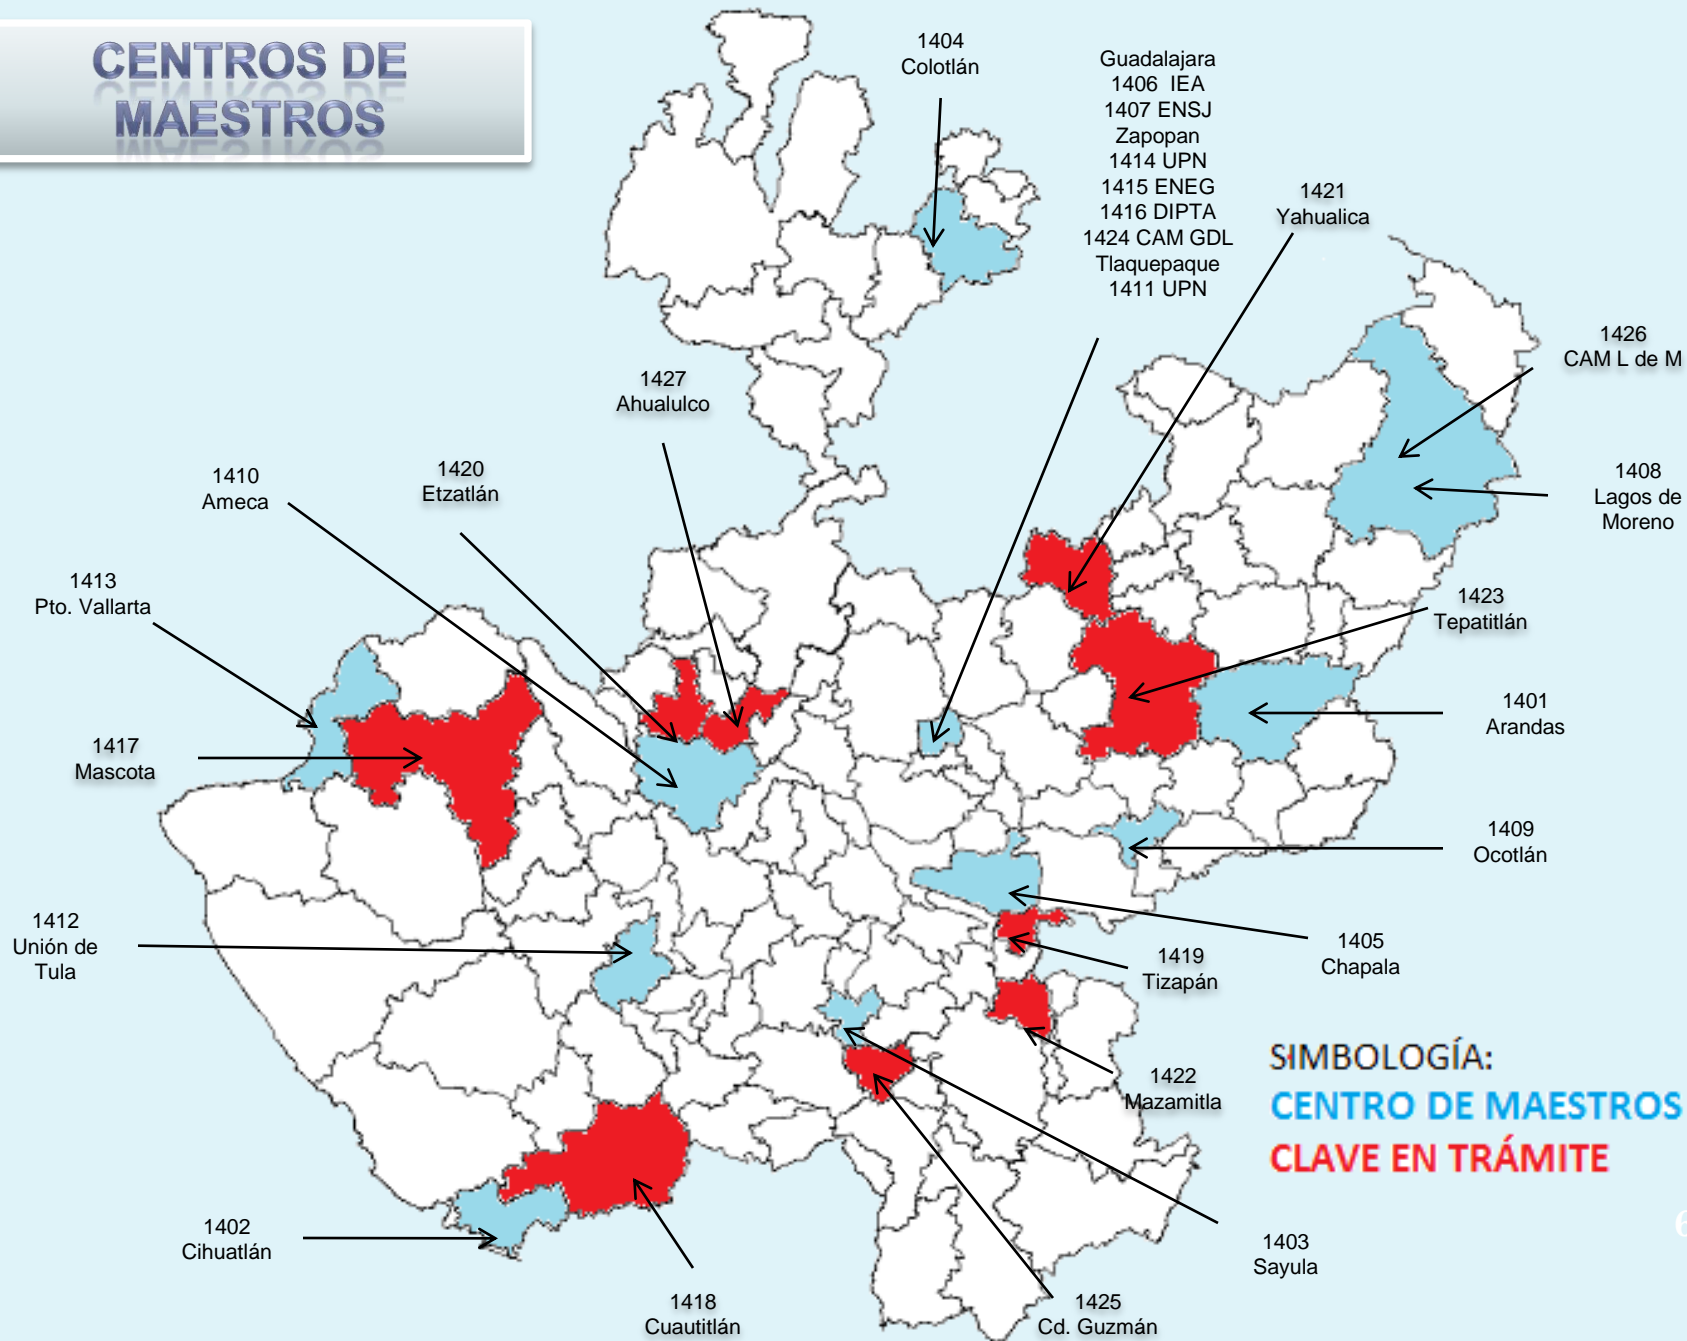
CENTROS DE MAESTROS

1404
Colotlán

Guadalajara
1406 IEA
1407 ENSJ
Zapopan
1414 UPN
1415 ENEG
1416 DIPTA
1424 CAM GDL
Tlaquepaque
1411 UPN

1421
Yahualica

1426
CAM L de M

1427
Ahualulco

1408
Lagos de
Moreno

1410
Ameca

1420
Etzatlán

1413
Pto. Vallarta

1423
Tepatitlán

1401
Arandas

1417
Mascota

1409
Ocotlán

1412
Unión de
Tula

1419
Tizapán

1405
Chapala

1422
Mazamitla

SIMBOLOGÍA:
CENTRO DE MAESTROS
CLAVE EN TRÁMITE

1402
Cihuatlán

1403
Sayula

1418
Cuautitlán

1425
Cd. Guzmán